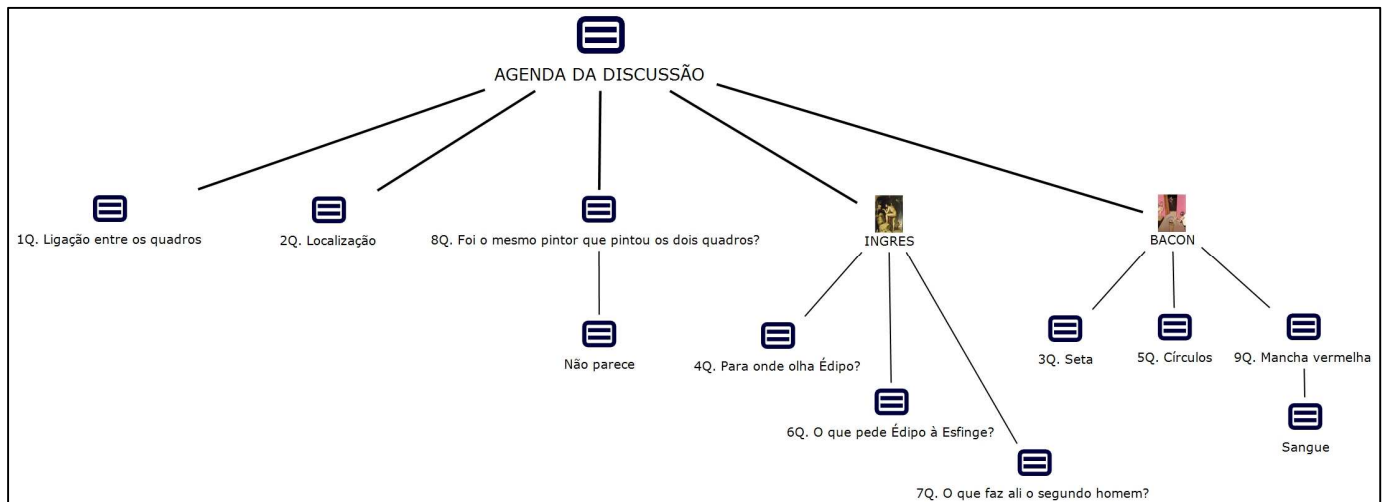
AGENDA DA DISCUSSÃO

1Q. Ligação entre os quadros

2Q. Localização

8Q. Foi o mesmo pintor que pintou os dois quadros?

Não parece

INGRES

4Q. Para onde olha Édipo?

6Q. O que pede Édipo à Esfinge?

7Q. O que faz ali o segundo homem?

BACON

3Q. Seta

5Q. Círculos

9Q. Mancha vermelha

Sangue